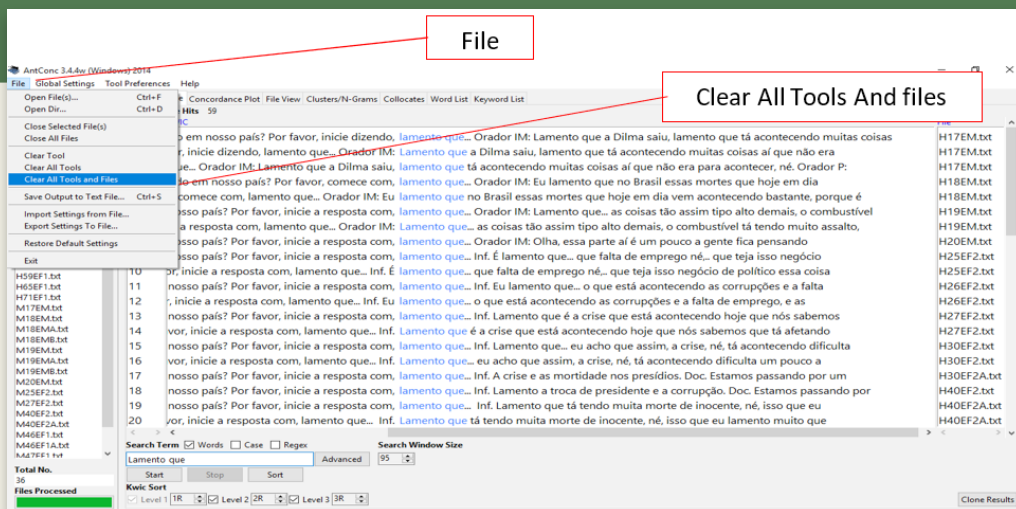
File

Clear All Tools And files

AntConc 3.4.4w (Windows) 2014

File Global Settings Tool Preferences Help

Open File(s)... Ctrl+F
Open Dir... Ctrl+D
Close Selected File(s)
Close All Files
Clear Tool
Clear All Tools
Clear All Tools and Files
Save Output to Text File... Ctrl+S
Import Settings from File...
Export Settings To File...
Restore Default Settings
Exit

Concordance Plot | File View | Clusters/N-Grams | Collocates | Word List | Keyword List

Hits 59

File

| | | |
|---|---|---|
| | o em nosso país? Por favor, inicie dizendo, lamento que... Orador IM: Lamento que a Dilma saiu, lamento que tá acontecendo muitas coisas | H17EM.txt |
| | r, inicie dizendo, lamento que... Orador IM: Lamento que a Dilma saiu, lamento que tá acontecendo muitas coisas aí que não era | H17EM.txt |
| | ue... Orador IM: Lamento que a Dilma saiu, lamento que tá acontecendo muitas coisas aí que não era para acontecer, né. Orador P: | H17EM.txt |
| | o em nosso país? Por favor, comece com, lamento que... Orador IM: Eu lamento que no Brasil essas mortes que hoje em dia | H18EM.txt |
| | comece com, lamento que... Orador IM: Eu lamento que no Brasil essas mortes que hoje em dia vem acontecendo bastante, porque é | H18EM.txt |
| | osso país? Por favor, inicie a resposta com, lamento que... Orador IM: Lamento que... as coisas tão assim tipo alto demais, o combustível | H19EM.txt |
| | a resposta com, lamento que... Orador IM: Lamento que... as coisas tão assim tipo alto demais, o combustível tá tendo muito assalto, | H19EM.txt |
| | osso país? Por favor, inicie a resposta com, lamento que... Orador IM: Olha, essa parte aí é um pouco a gente fica pensando | H20EM.txt |
| | osso país? Por favor, inicie a resposta com, lamento que... Inf. É lamento que... que falta de emprego né,.. que teja isso negócio | H25EF2.txt |
| | or, inicie a resposta com, lamento que... Inf. É lamento que... que falta de emprego né,.. que teja isso negócio de político essa coisa | H25EF2.txt |
| 11 | nosso país? Por favor, inicie a resposta com, lamento que... Inf. Eu lamento que... o que está acontecendo as corrupções e a falta | H26EF2.txt |
| 12 | r, inicie a resposta com, lamento que... Inf. Eu lamento que... o que está acontecendo as corrupções e a falta de emprego, e as | H26EF2.txt |
| 13 | nosso país? Por favor, inicie a resposta com, lamento que... Inf. Lamento que é a crise que está acontecendo hoje que nós sabemos | H27EF2.txt |
| 14 | avor, inicie a resposta com, lamento que... Inf. Lamento que é a crise que está acontecendo hoje que nós sabemos que tá afetando | H27EF2.txt |
| 15 | nosso país? Por favor, inicie a resposta com, lamento que... Inf. Lamento que... eu acho que assim, a crise, né, tá acontecendo dificulta | H30EF2.txt |
| 16 | avor, inicie a resposta com, lamento que... Inf. Lamento que... eu acho que assim, a crise, né, tá acontecendo dificulta um pouco a | H30EF2.txt |
| 17 | nosso país? Por favor, inicie a resposta com, lamento que... Inf. A crise e as mortidade nos presídios. Doc. Estamos passando por um | H30EF2A.txt |
| 18 | nosso país? Por favor, inicie a resposta com, lamento que... Inf. Lamento a troca de presidente e a corrupção. Doc. Estamos passando por | H40EF2.txt |
| 19 | nosso país? Por favor, inicie a resposta com, lamento que... Inf. Lamento que tá tendo muita morte de inocente, né, isso que eu | H40EF2A.txt |
| 20 | avor, inicie a resposta com, lamento que... Inf. Lamento que tá tendo muita morte de inocente, né, isso que eu lamento muito que | H40EF2A.txt |

H59EF1.txt
H65EF1.txt
H71EF1.txt
M17EM.txt
M18EM.txt
M18EMA.txt
M18EMB.txt
M19EM.txt
M19EMA.txt
M19EMB.txt
M20EM.txt
M25EF2.txt
M27EF2.txt
M40EF2.txt
M40EF2A.txt
M46EF1.txt
M46EF1A.txt
M47EF1.txt

Total No.
36
Files Processed

Search Term ☑ Words ☐ Case ☐ Regex
Lamento que
Advanced
Start Stop Sort
Search Window Size
95
Kwic Sort
Level 1 1R ☑ Level 2 2R ☑ Level 3 3R
Clone Results